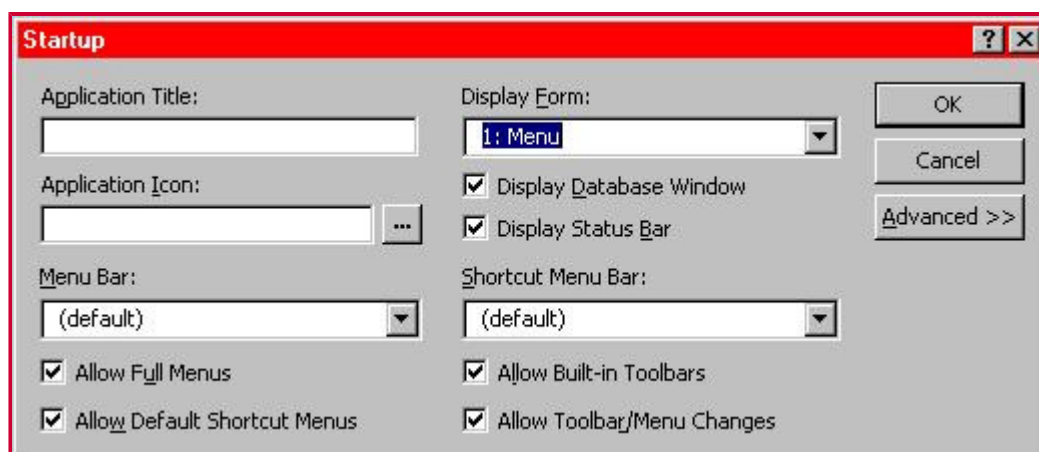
Startup

?

Application Title:

Application Icon:

...

Menu Bar:

(default)

Allow Full Menus

Allow Default Shortcut Menus

Display Form:

1: Menu

Display Database Window

Display Status Bar

Shortcut Menu Bar:

(default)

Allow Built-in Toolbars

Allow Toolbar/Menu Changes

OK

Cancel

Advanced >>